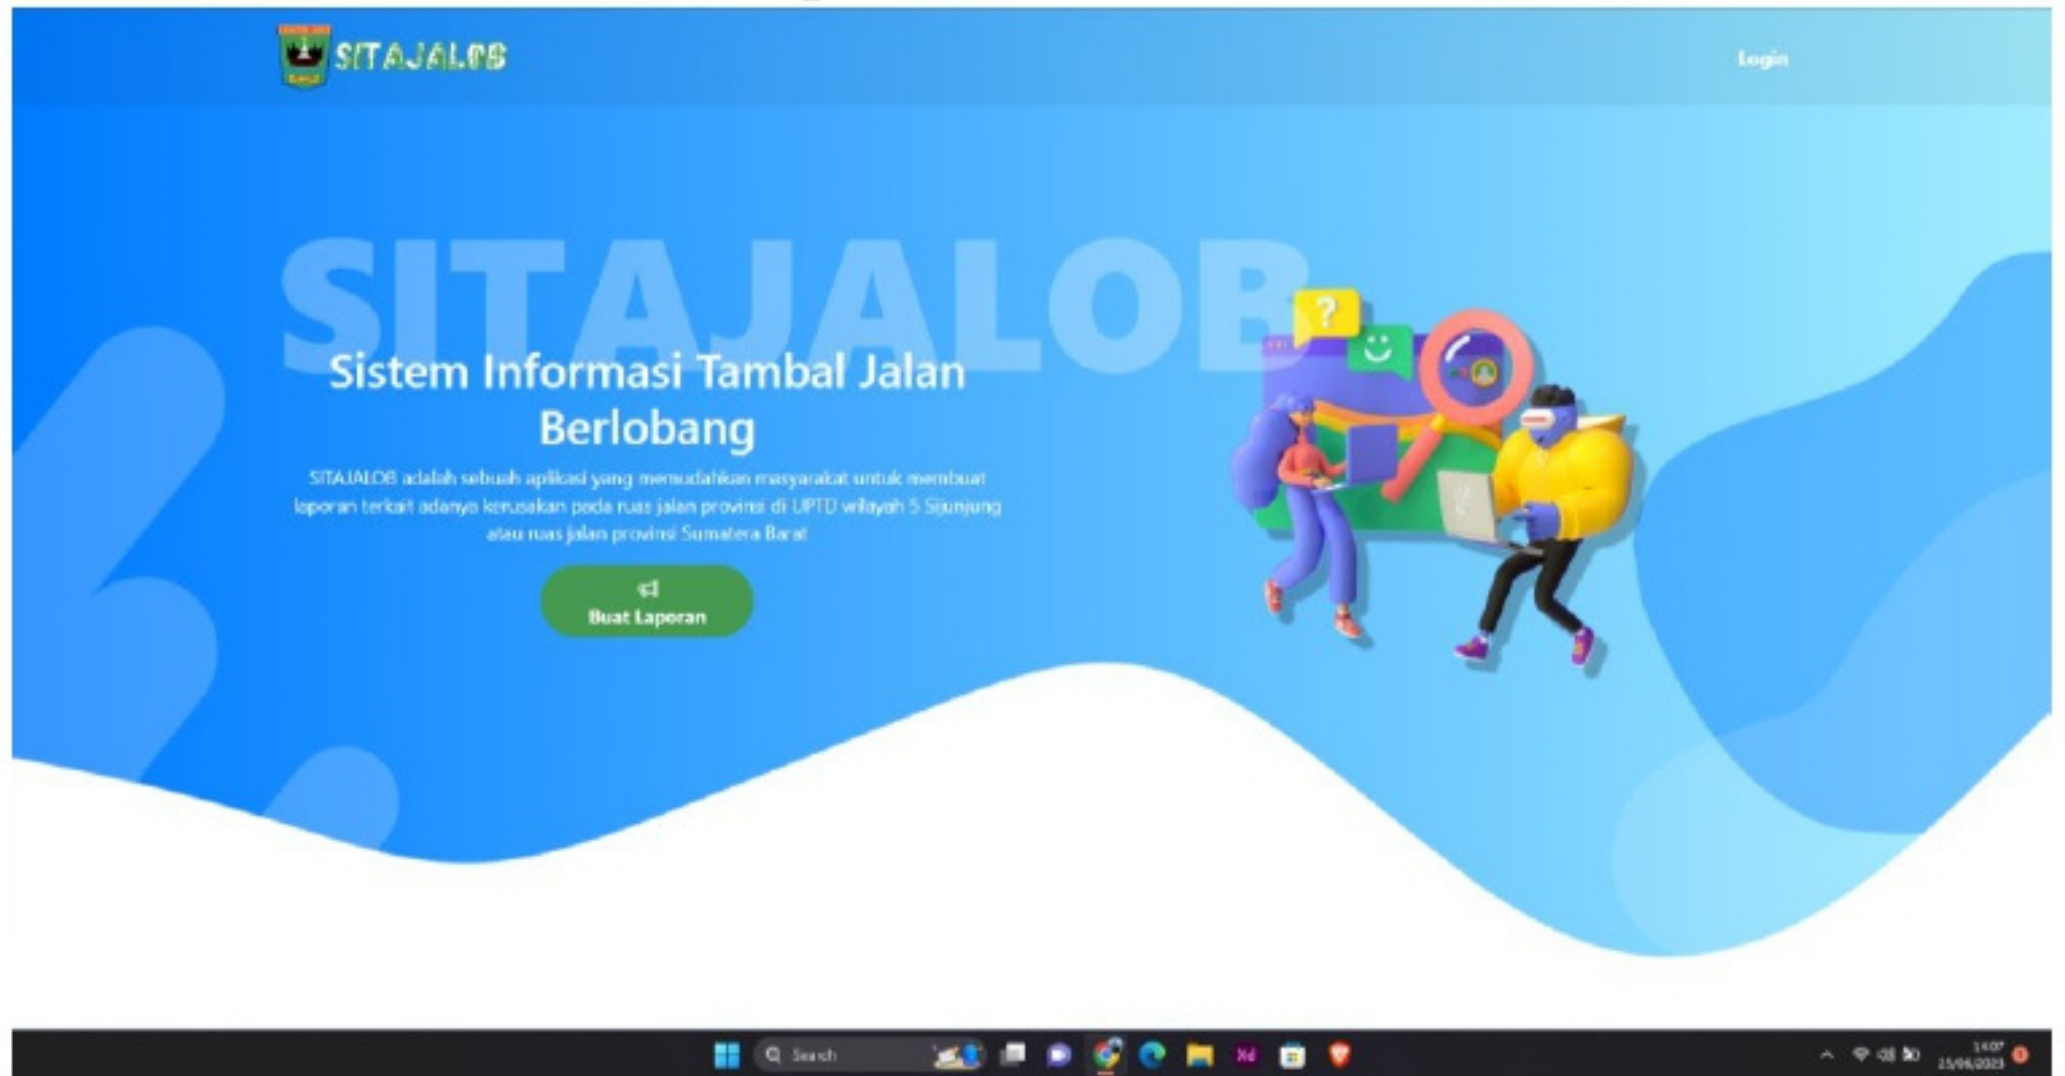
SITAJALOB

Login

SITAJALOB

Sistem Informasi Tambal Jalan Berlobang

SITAJALOB adalah sebuah aplikasi yang memudahkan masyarakat untuk membuat laporan terkait adanya kerusakan pada ruas jalan provinsi di UPTD wilayah 5 Sijunjung atau ruas jalan provinsi Sumatera Barat

Buat Laporan

Search

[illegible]